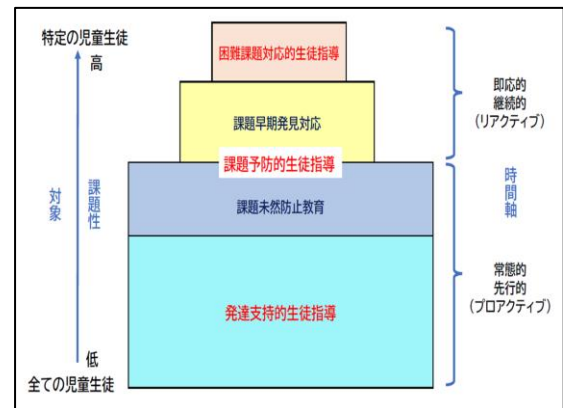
特定の児童生徒

高

対象

課題性

低

全ての児童生徒

困難課題対応的生徒指導

課題早期発見対応

課題予防的生徒指導

課題未然防止教育

発達支持的生徒指導

即応的
継続的
(リアクティブ)

時間軸

常態的
先行的
(プロアクティブ)